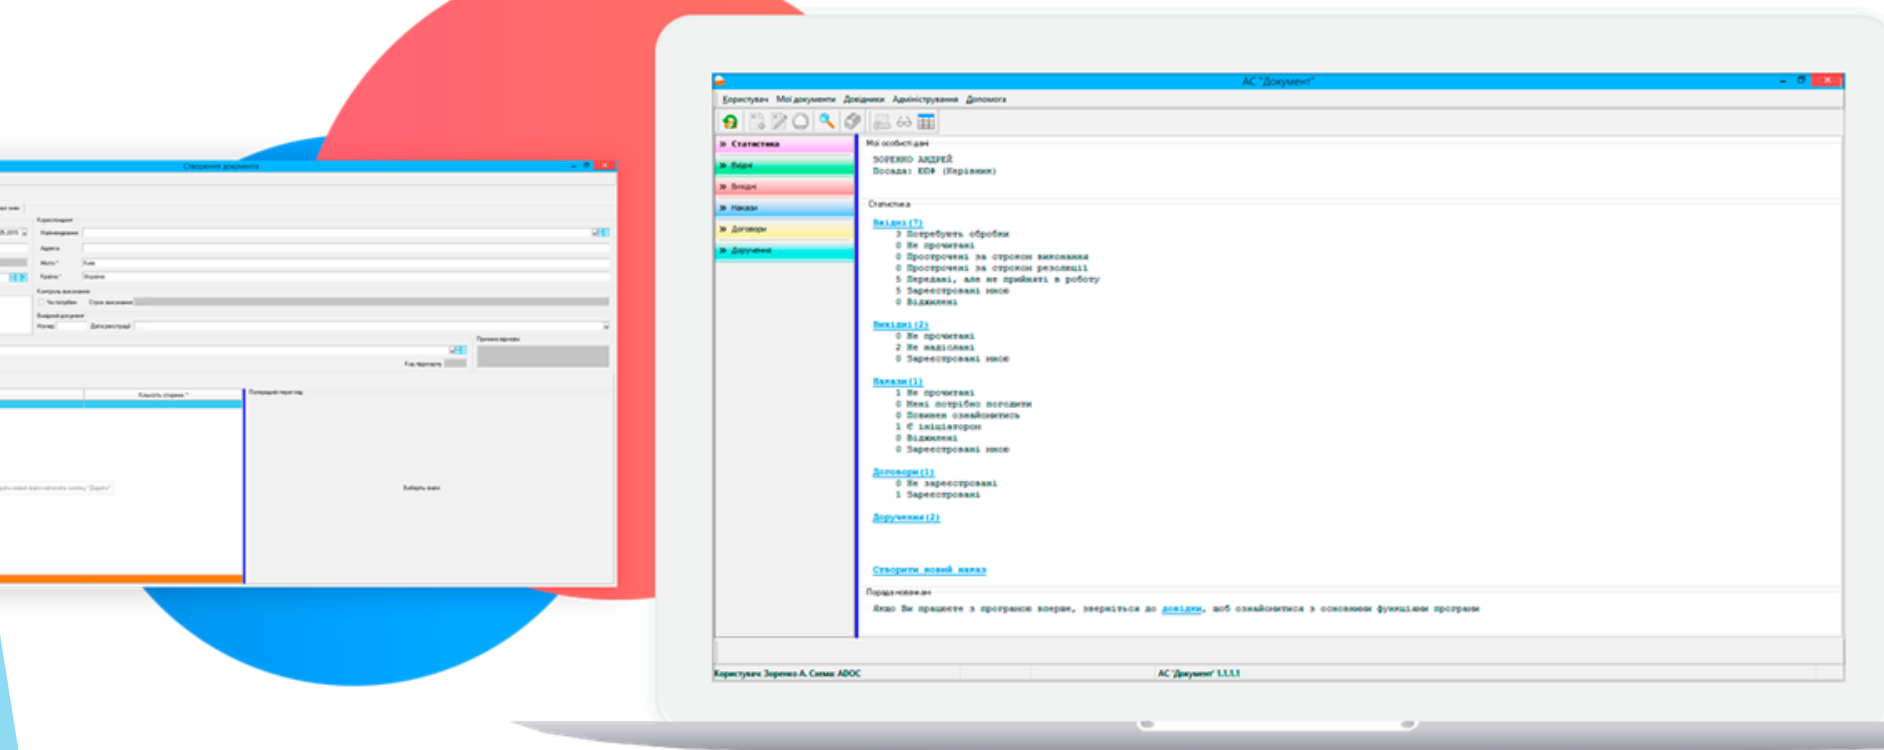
Створення документа

Кореспондент
Найменування
Адреса
Місто * Київ
Країна * Україна
Контроль виконання
Чи потрібен Строк виконання
Вхідний документ
Номер Дата реєстрації
Причина відмови
Кількість сторінок *
Попередній перегляд
Виберіть файл

АС "Документ"

Користувач Мої документи Довідники Адміністрування Допомога

Статистика
Вхідні
Вихідні
Накази
Договори
Доручення

Мої особисті дані
ЗОРЕНКО АНДРІЙ
Посада: КДФ (Керівник)

Статистика
Вхідні (7)
3 Потребують обробки
0 Не прочитані
0 Прострочені за строком виконання
0 Прострочені за строком резолюції
5 Передані, але не прийняті в роботу
5 Зареєстровані мною
0 Відхилені

Вихідні (2)
0 Не прочитані
2 Не надіслані
0 Зареєстровані мною

Накази (1)
1 Не прочитані
0 Мені потрібно погодити
0 Повинен ознайомитись
1 Є ініціатором
0 Відхилені
0 Зареєстровані мною

Договори (1)
0 Не зареєстровані
1 Зареєстровані

Доручення (2)

Створити новий наказ

Порада новачкам
Якщо Ви працюєте з програмою вперше, зверніться до довідки, щоб ознайомитися з основними функціями програми

Користувач: Зоренко А. Схема: ADOC
АС 'Документ' 1.1.1.1